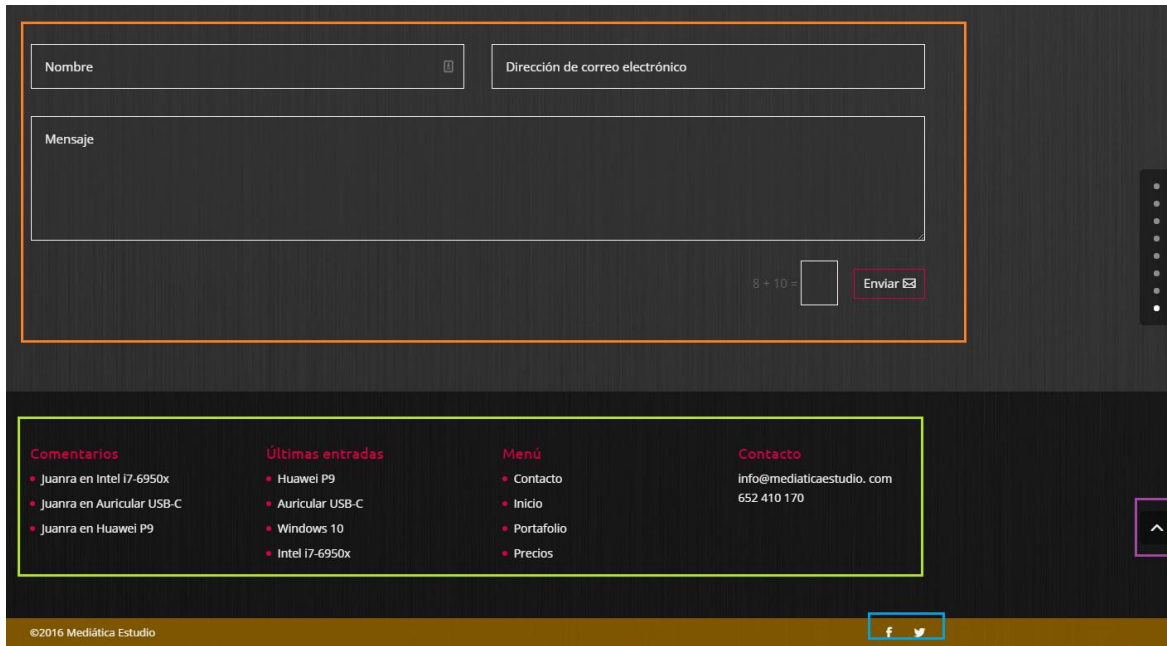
Nombre

Dirección de correo electrónico

Mensaje

8 + 10 =

Enviar

Comentarios
- Juanra en Intel i7-6950x
- Juanra en Auricular USB-C
- Juanra en Huawei P9

Últimas entradas
- Huawei P9
- Auricular USB-C
- Windows 10
- Intel i7-6950x

Menú
- Contacto
- Inicio
- Portafolio
- Precios

Contacto
info@mediaticaestudio. com
652 410 170

©2016 Mediática Estudio